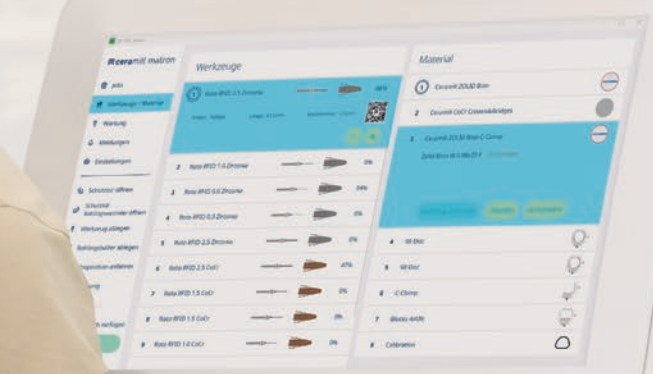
ceramill matron

Jobs

Werkzeuge / Material

Wartung

Meldungen

Einstellungen

Schutztür öffnen

Schnittstelle öffnen

Wartung ablegen

Rohlinghalter ablegen

Reposition anfahren

Werkzeuge

1 Roto RFID 2.5 Zirconia

2 Roto RFID 1.0 Zirconia

3 Roto RFID 0.6 Zirconia

4 Roto RFID 0.3 Zirconia

5 Roto RFID 2.5 Zirconia

6 Roto RFID 2.5 CoCr

7 Roto RFID 1.5 CoCr

8 Roto RFID 1.5 CoCr

9 Roto RFID 1.0 CoCr

0%

0%

34%

0%

0%

47%

0%

0%

0%

Material

1 Ceramill ZOLID Bion

2 Ceramill CoCr Crowndisc

3 Ceramill ZI 20 Bion C-Clamp

4 M-Disc

5 M-Disc

6 C-Clamp

7 Blocks 4xVM

8 Calibration